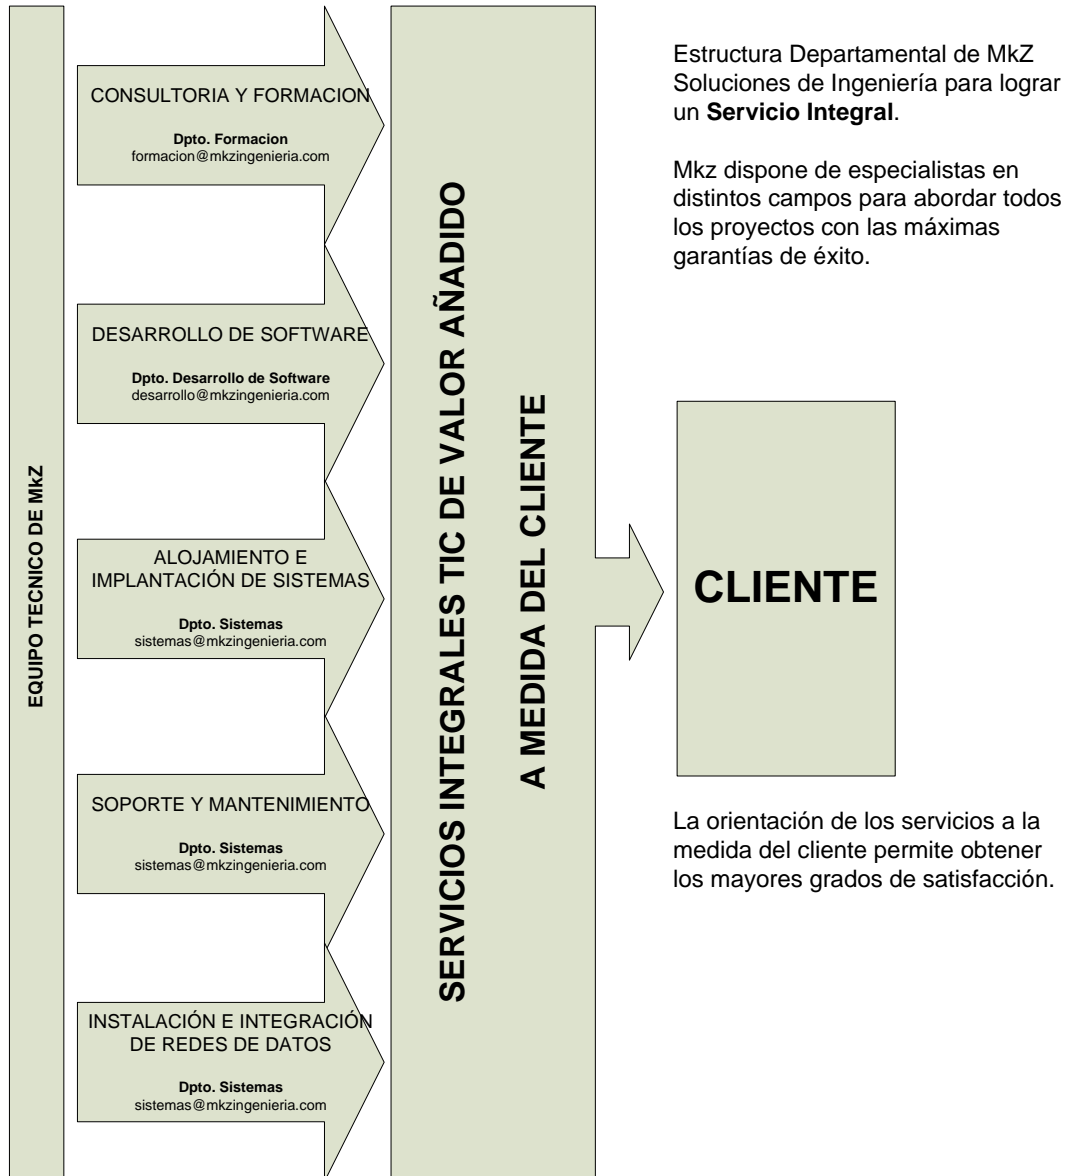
EQUIPO TECNICO DE MkZ

CONSULTORIA Y FORMACION

Dpto. Formacion
formacion@mkzingenieria.com

DESARROLLO DE SOFTWARE

Dpto. Desarrollo de Software
desarrollo@mkzingenieria.com

ALOJAMIENTO E IMPLANTACIÓN DE SISTEMAS

Dpto. Sistemas
sistemas@mkzingenieria.com

SOPORTE Y MANTENIMIENTO

Dpto. Sistemas
sistemas@mkzingenieria.com

INSTALACIÓN E INTEGRACIÓN DE REDES DE DATOS

Dpto. Sistemas
sistemas@mkzingenieria.com

SERVICIOS INTEGRALES TIC DE VALOR AÑADIDO

A MEDIDA DEL CLIENTE

Estructura Departamental de MkZ Soluciones de Ingeniería para lograr un **Servicio Integral**.

Mkz dispone de especialistas en distintos campos para abordar todos los proyectos con las máximas garantías de éxito.

CLIENTE

La orientación de los servicios a la medida del cliente permite obtener los mayores grados de satisfacción.